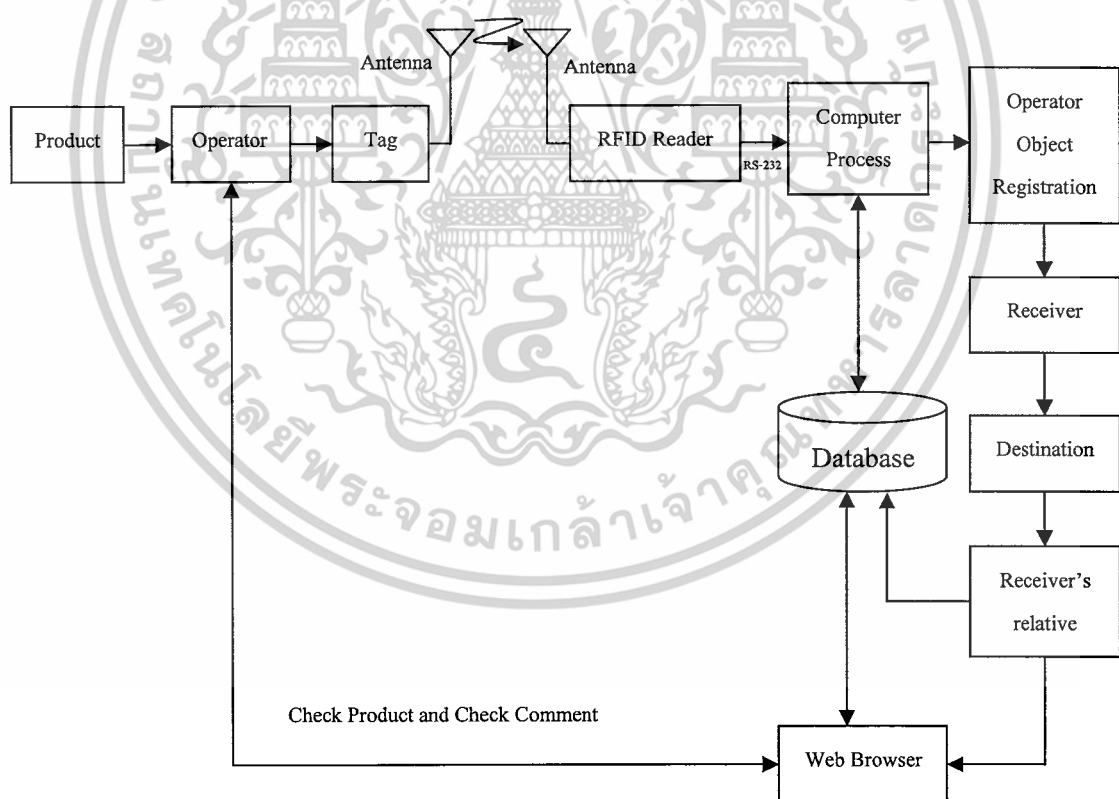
Antenna

Antenna

Product

Operator

Tag

RFID Reader

RS-232

Computer Process

Operator Object Registration

Receiver

Database

Destination

Receiver's relative

Check Product and Check Comment

Web Browser

มหาวิทยาลัยเทคโนโลยีพระจอมเกล้าเจ้าคุณทหารลาดกระบัง